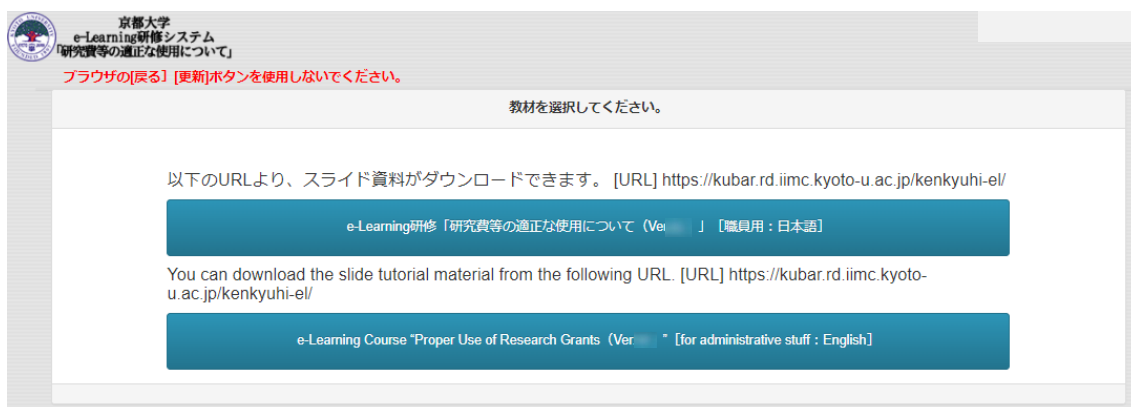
京都大学
e-Learning研修システム
「研究費等の適正な使用について」

ブラウザの[戻る] [更新]ボタンを使用しないでください。

教材を選択してください。

以下のURLより、スライド資料がダウンロードできます。 [URL] https://kubar.rd.iimc.kyoto-u.ac.jp/kenkyuhi-el/

e-Learning研修「研究費等の適正な使用について（Ver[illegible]」［職員用：日本語］

You can download the slide tutorial material from the following URL. [URL] https://kubar.rd.iimc.kyoto-u.ac.jp/kenkyuhi-el/

e-Learning Course "Proper Use of Research Grants（Ver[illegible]"［for administrative stuff：English］